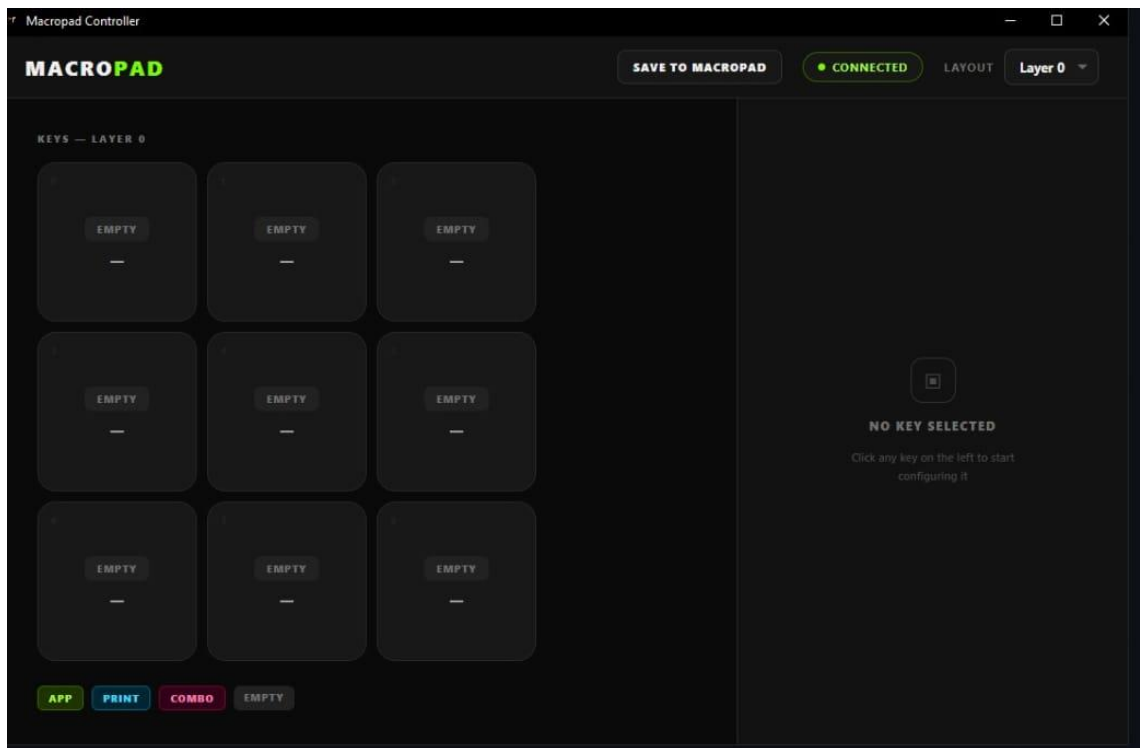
Macropad Controller

MACROPAD

SAVE TO MACROPAD

● CONNECTED

LAYOUT

Layer 0

KEYS — LAYER 0

EMPTY
—

EMPTY
—

EMPTY
—

EMPTY
—

EMPTY
—

EMPTY
—

EMPTY
—

EMPTY
—

EMPTY
—

APP PRINT COMBO EMPTY

NO KEY SELECTED

Click any key on the left to start configuring it